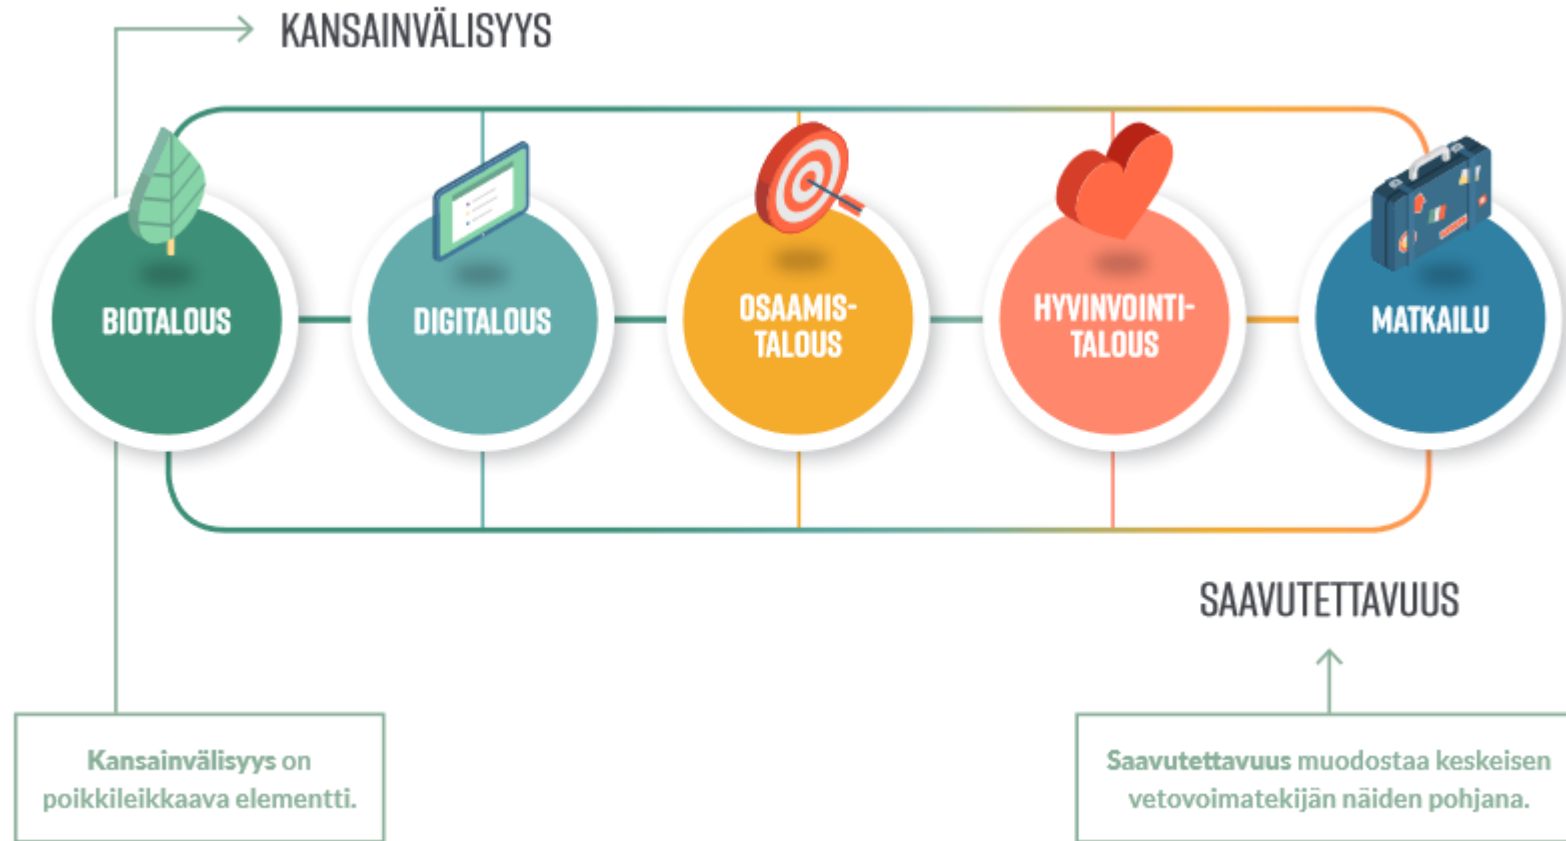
KANSAINVÄLISYYS

BIOTALOUS

DIGITALOUS

OSAAMISTALOUS

HYVINVOINTITALOUS

MATKAILU

SAAVUTETTAVUUS

Kansainvälisyys on poikkileikkaava elementti.

Saavutettavuus muodostaa keskeisen vetovoimatekijän näiden pohjana.